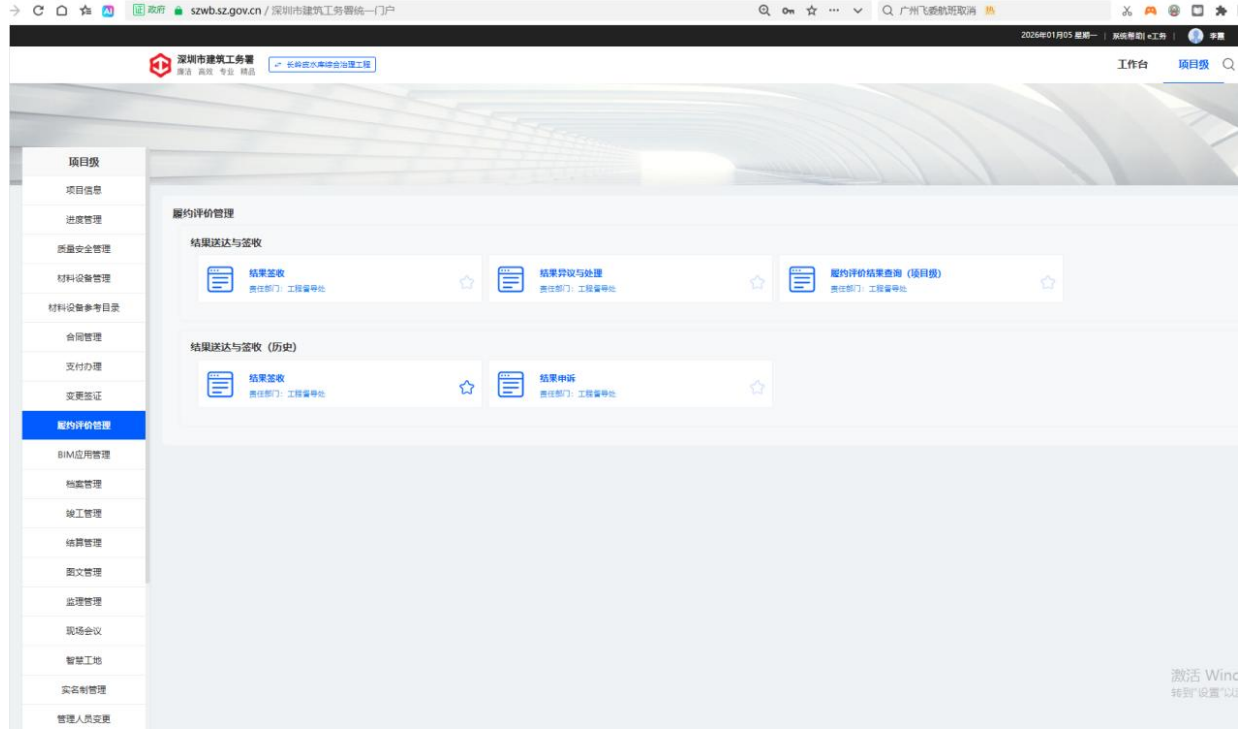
政府 szwb.sz.gov.cn / 深圳市建筑工务署统一门户

广州飞贷航班取消

2026年01月05 星期一 | 系统帮助 | e工务 | 李晨

深圳市建筑工务署
廉洁 高效 专业 精品

长岭皮水库综合治理工程

工作台 项目级

项目级
项目信息
进度管理
质量安全管理
材料设备管理
材料设备参考目录
合同管理
支付办理
变更签证
履约评价管理
BIM应用管理
档案管理
竣工管理
结算管理
图文管理
监理管理
现场会议
智慧工地
实名制管理
管理人员变更

履约评价管理

结果送达与签收

结果签收
责任部门：工程督导处

结果异议与处理
责任部门：工程督导处

履约评价结果查询（项目级）
责任部门：工程督导处

结果送达与签收（历史）

结果签收
责任部门：工程督导处

结果申诉
责任部门：工程督导处

激活 Wind
转到"设置"以